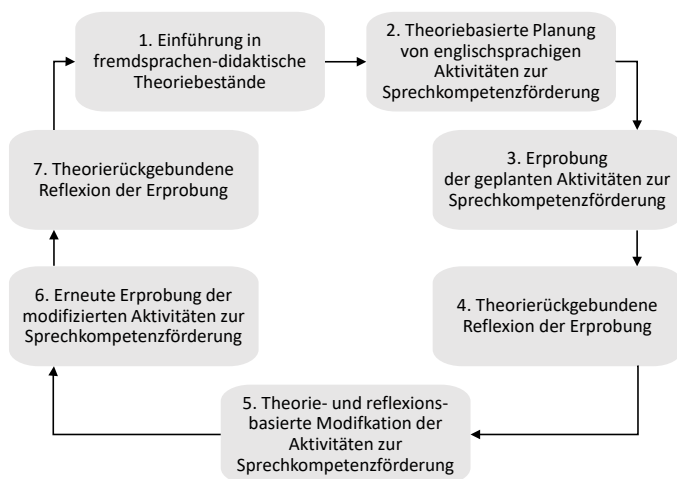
1. Einführung in fremdsprachen-didaktische Theoriebestände

2. Theoriebasierte Planung von englischsprachigen Aktivitäten zur Sprechkompetenzförderung

3. Erprobung der geplanten Aktivitäten zur Sprechkompetenzförderung

4. Theorierückgebundene Reflexion der Erprobung

5. Theorie- und reflexions-basierte Modifkation der Aktivitäten zur Sprechkompetenzförderung

6. Erneute Erprobung der modifizierten Aktivitäten zur Sprechkompetenzförderung

7. Theorierückgebundene Reflexion der Erprobung